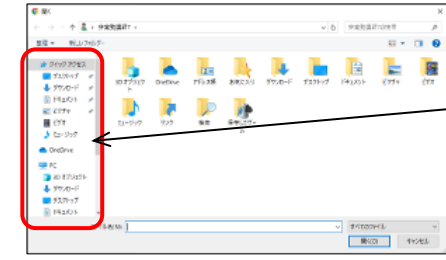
開く
« 検索結果目 ›
整理 ▾ 新しいフォルダー
クイック アクセス
デスクトップ
ダウンロード
ドキュメント
ピクチャ
ビデオ
ミュージック
OneDrive
PC
3D オブジェクト
ダウンロード
デスクトップ
ドキュメント
3D オブジェクト
OneDrive
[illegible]
お気に入り
ダウンロード
デスクトップ
ドキュメント
ピクチャ
ビデオ
ミュージック
リンク
検索
保存したゲーム
ファイル名(N):
すべてのファイル
開く(O)
キャンセル